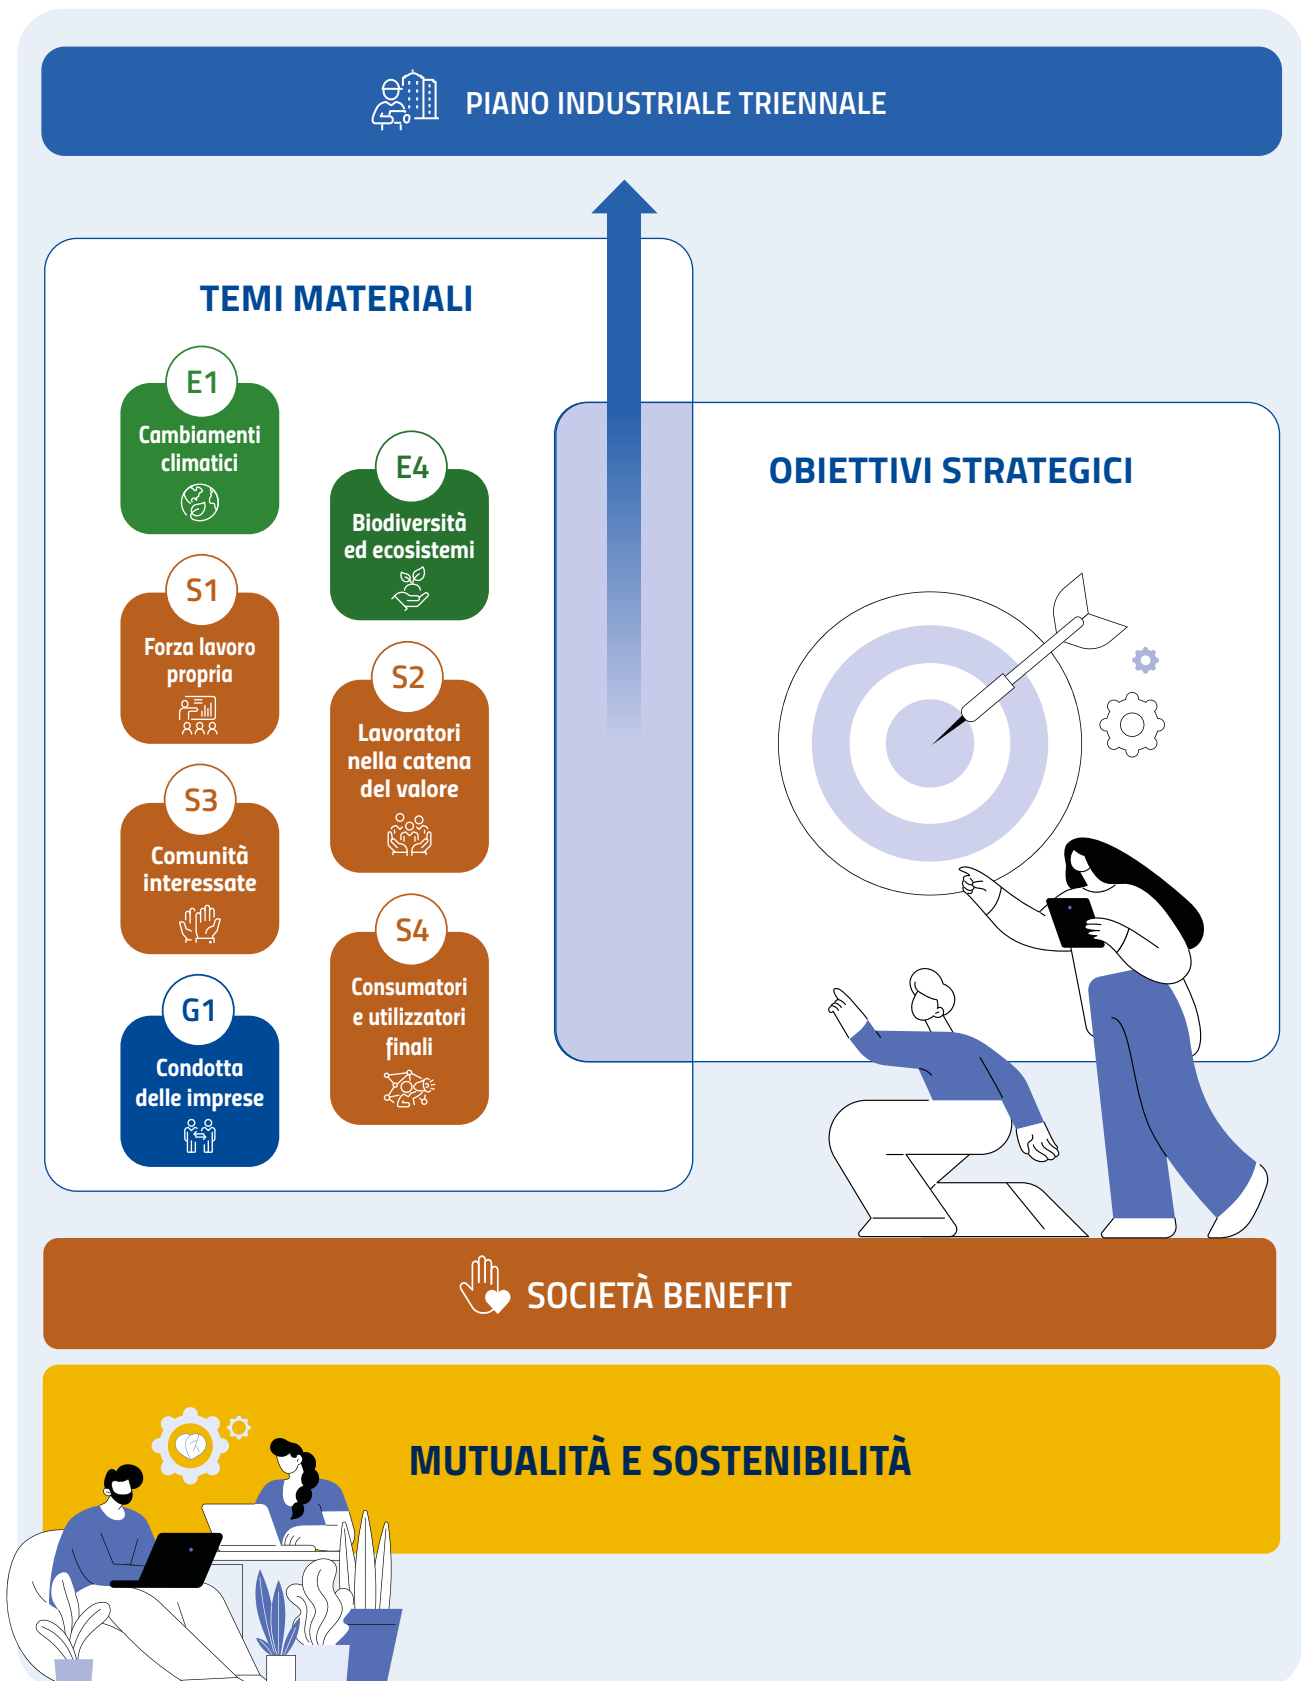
PIANO INDUSTRIALE TRIENNALE

TEMI MATERIALI

E1
Cambiamenti climatici

E4
Biodiversità ed ecosistemi

S1
Forza lavoro propria

S2
Lavoratori nella catena del valore

S3
Comunità interessate

S4
Consumatori e utilizzatori finali

G1
Condotta delle imprese

OBIETTIVI STRATEGICI

SOCIETÀ BENEFIT

MUTUALITÀ E SOSTENIBILITÀ